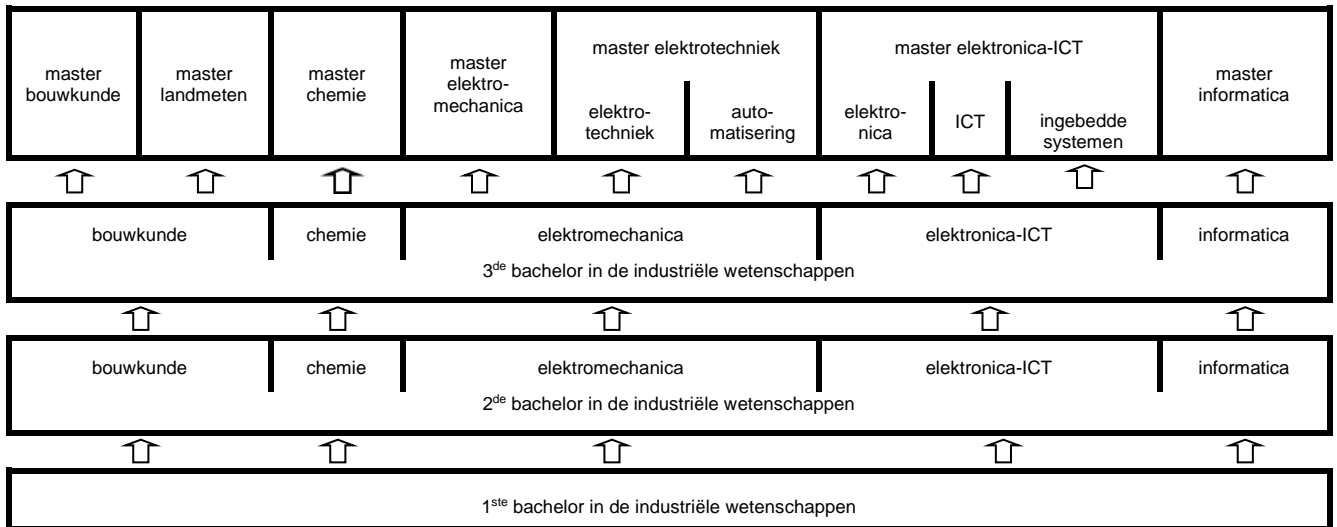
| master bouwkunde | master landmeten | master chemie | master elektromechanica | master elektrotechniek: elektrotechniek | master elektrotechniek: automatisering | master elektronica-ICT: elektronica | master elektronica-ICT: ICT | master elektronica-ICT: ingebedde systemen | master informatica |
|---|---|---|---|---|---|---|---|---|---|

| bouwkunde | chemie | elektromechanica | elektronica-ICT | informatica |
|---|---|---|---|---|

$3^{de}$ bachelor in de industriële wetenschappen

| bouwkunde | chemie | elektromechanica | elektronica-ICT | informatica |
|---|---|---|---|---|

$2^{de}$ bachelor in de industriële wetenschappen

$1^{ste}$ bachelor in de industriële wetenschappen